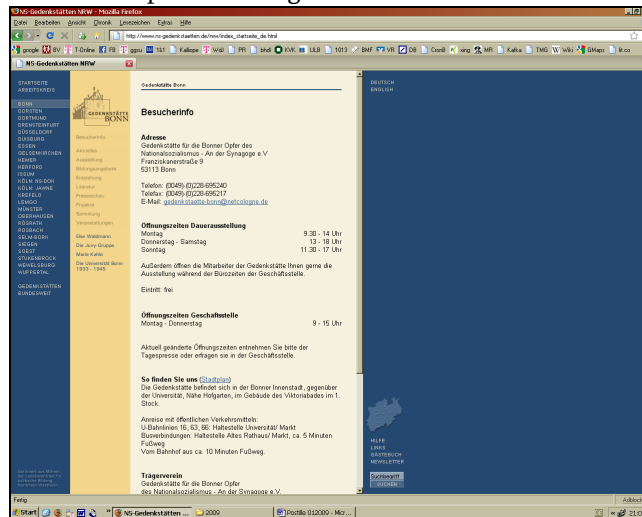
NS-Gedenkstätten NRW - Mozilla Firefox

Datei Bearbeiten Ansicht Chronik Lesezeichen Extras Hilfe

http://www.ns-gedenkstaetten.de/nrw/index_startseite_de.html

google BV T-Online FB ggsu 1&1 Kalliope WAZ PR bhdt KVK ULB 1013 BNF VR DB Corel xing MR Kafka TMG Wiki GMaps

NS-Gedenkstätten NRW

STARTSEITE
ARBEITSKREIS

BONN
DORSTEN
DORTMUND
DRENSTEINFURT
DÜSSELDORF
DUISBURG
ESSEN
GELSENKIRCHEN
HEMER
HERFORD
ISSUM
KÖLN NS-DOK
KÖLN JAWNE
KREFELD
LEMGO
MÜNSTER
OBERHAUSEN
RÖSRATH
ROSBACH
SELM-BORK
SIEGEN
SOEST
STUKENBROCK
WEWELSBURG
WUPPERTAL

GEDENKSTÄTTEN BUNDESWEIT

GEDENKSTÄTTE BONN

Besucherinfo
Aktuelles
Ausstellung
Bildungsangebote
Entstehung
Literatur
Pressestimmen
Projekte
Sammlung
Veranstaltungen

Else Waldmann
Die Jöny-Gruppe
Marie Kahle
Die Universität Bonn 1933 - 1945

Gedenkstätte Bonn

Besucherinfo

Adresse
Gedenkstätte für die Bonner Opfer des Nationalsozialismus - An der Synagoge e.V
Franziskanerstraße 9
53113 Bonn

Telefon: (0049)-(0)228-695240
Telefax: (0049)-(0)228-695217
E-Mail: gedenkstaette-bonn@netcologne.de

Öffnungszeiten Dauerausstellung
Montag 9.30 - 14 Uhr
Donnerstag - Samstag 13 - 18 Uhr
Sonntag 11.30 - 17 Uhr

Außerdem öffnen die Mitarbeiter der Gedenkstätte Ihnen gerne die Ausstellung während der Bürozeiten der Geschäftsstelle.

Eintritt: frei

Öffnungszeiten Geschäftsstelle
Montag - Donnerstag 9 - 15 Uhr

Aktuell geänderte Öffnungszeiten entnehmen Sie bitte der Tagespresse oder erfragen sie in der Geschäftsstelle.

So finden Sie uns (Stadtplan)
Die Gedenkstätte befindet sich in der Bonner Innenstadt, gegenüber der Universität, Nähe Hofgarten, im Gebäude des Viktoriabades im 1. Stock.

Anreise mit öffentlichen Verkehrsmitteln:
U-Bahnlinien 16, 63, 66: Haltestelle Universität/ Markt
Busverbindungen: Haltestelle Altes Rathaus/ Markt, ca. 5 Minuten Fußweg
Vom Bahnhof aus ca. 10 Minuten Fußweg.

Trägerverein
Gedenkstätte für die Bonner Opfer des Nationalsozialismus - An der Synagoge e.V.

DEUTSCH
ENGLISH

HILFE
LINKS
GÄSTEBUCH
NEWSLETTER

Suchbegriff
SUCHEN

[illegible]

Fertig
Start
NS-Gedenkstätten ...
2009
Postille 012009 - Micr...
21:0